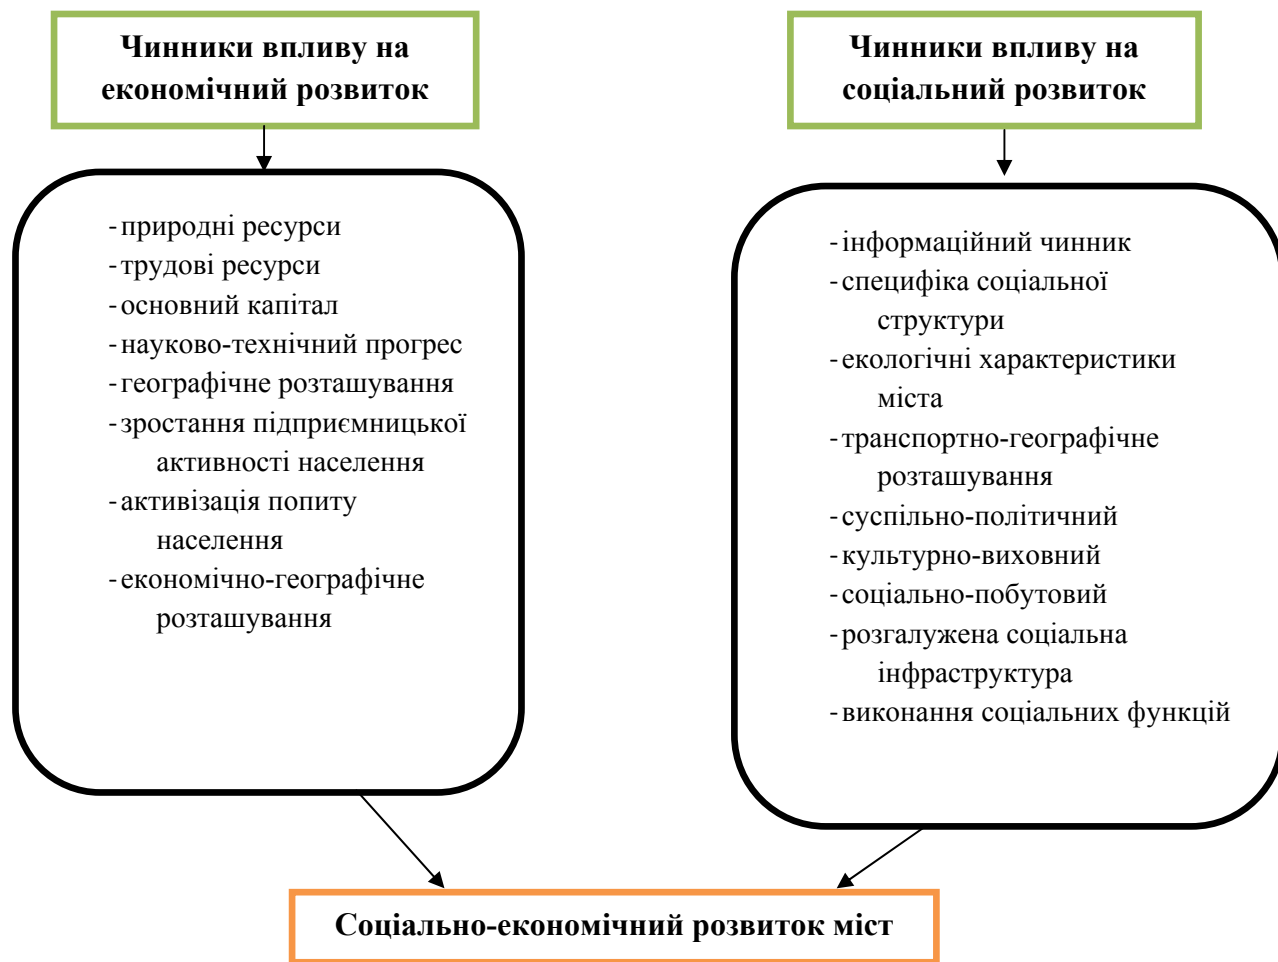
Чинники впливу на економічний розвиток

- природні ресурси
- трудові ресурси
- основний капітал
- науково-технічний прогрес
- географічне розташування
- зростання підприємницької активності населення
- активізація попиту населення
- економічно-географічне розташування

Чинники впливу на соціальний розвиток

- інформаційний чинник
- специфіка соціальної структури
- екологічні характеристики міста
- транспортно-географічне розташування
- суспільно-політичний
- культурно-виховний
- соціально-побутовий
- розгалужена соціальна інфраструктура
- виконання соціальних функцій

Соціально-економічний розвиток міст